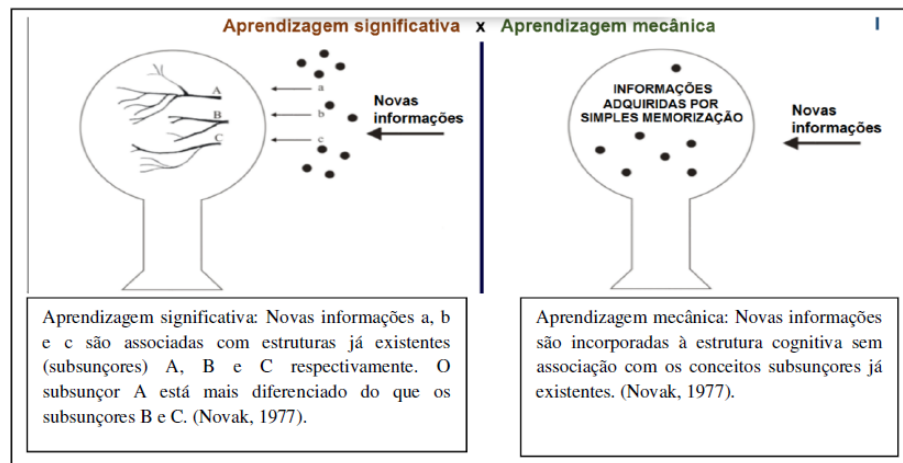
Aprendizagem significativa x Aprendizagem mecânica

A
B
C
a
b
c

Novas informações

INFORMAÇÕES ADQUIRIDAS POR SIMPLES MEMORIZAÇÃO

Novas informações

Aprendizagem significativa: Novas informações a, b e c são associadas com estruturas já existentes (subsunçores) A, B e C respectivamente. O subsunçor A está mais diferenciado do que os subsunçores B e C. (Novak, 1977).

Aprendizagem mecânica: Novas informações são incorporadas à estrutura cognitiva sem associação com os conceitos subsunçores já existentes. (Novak, 1977).